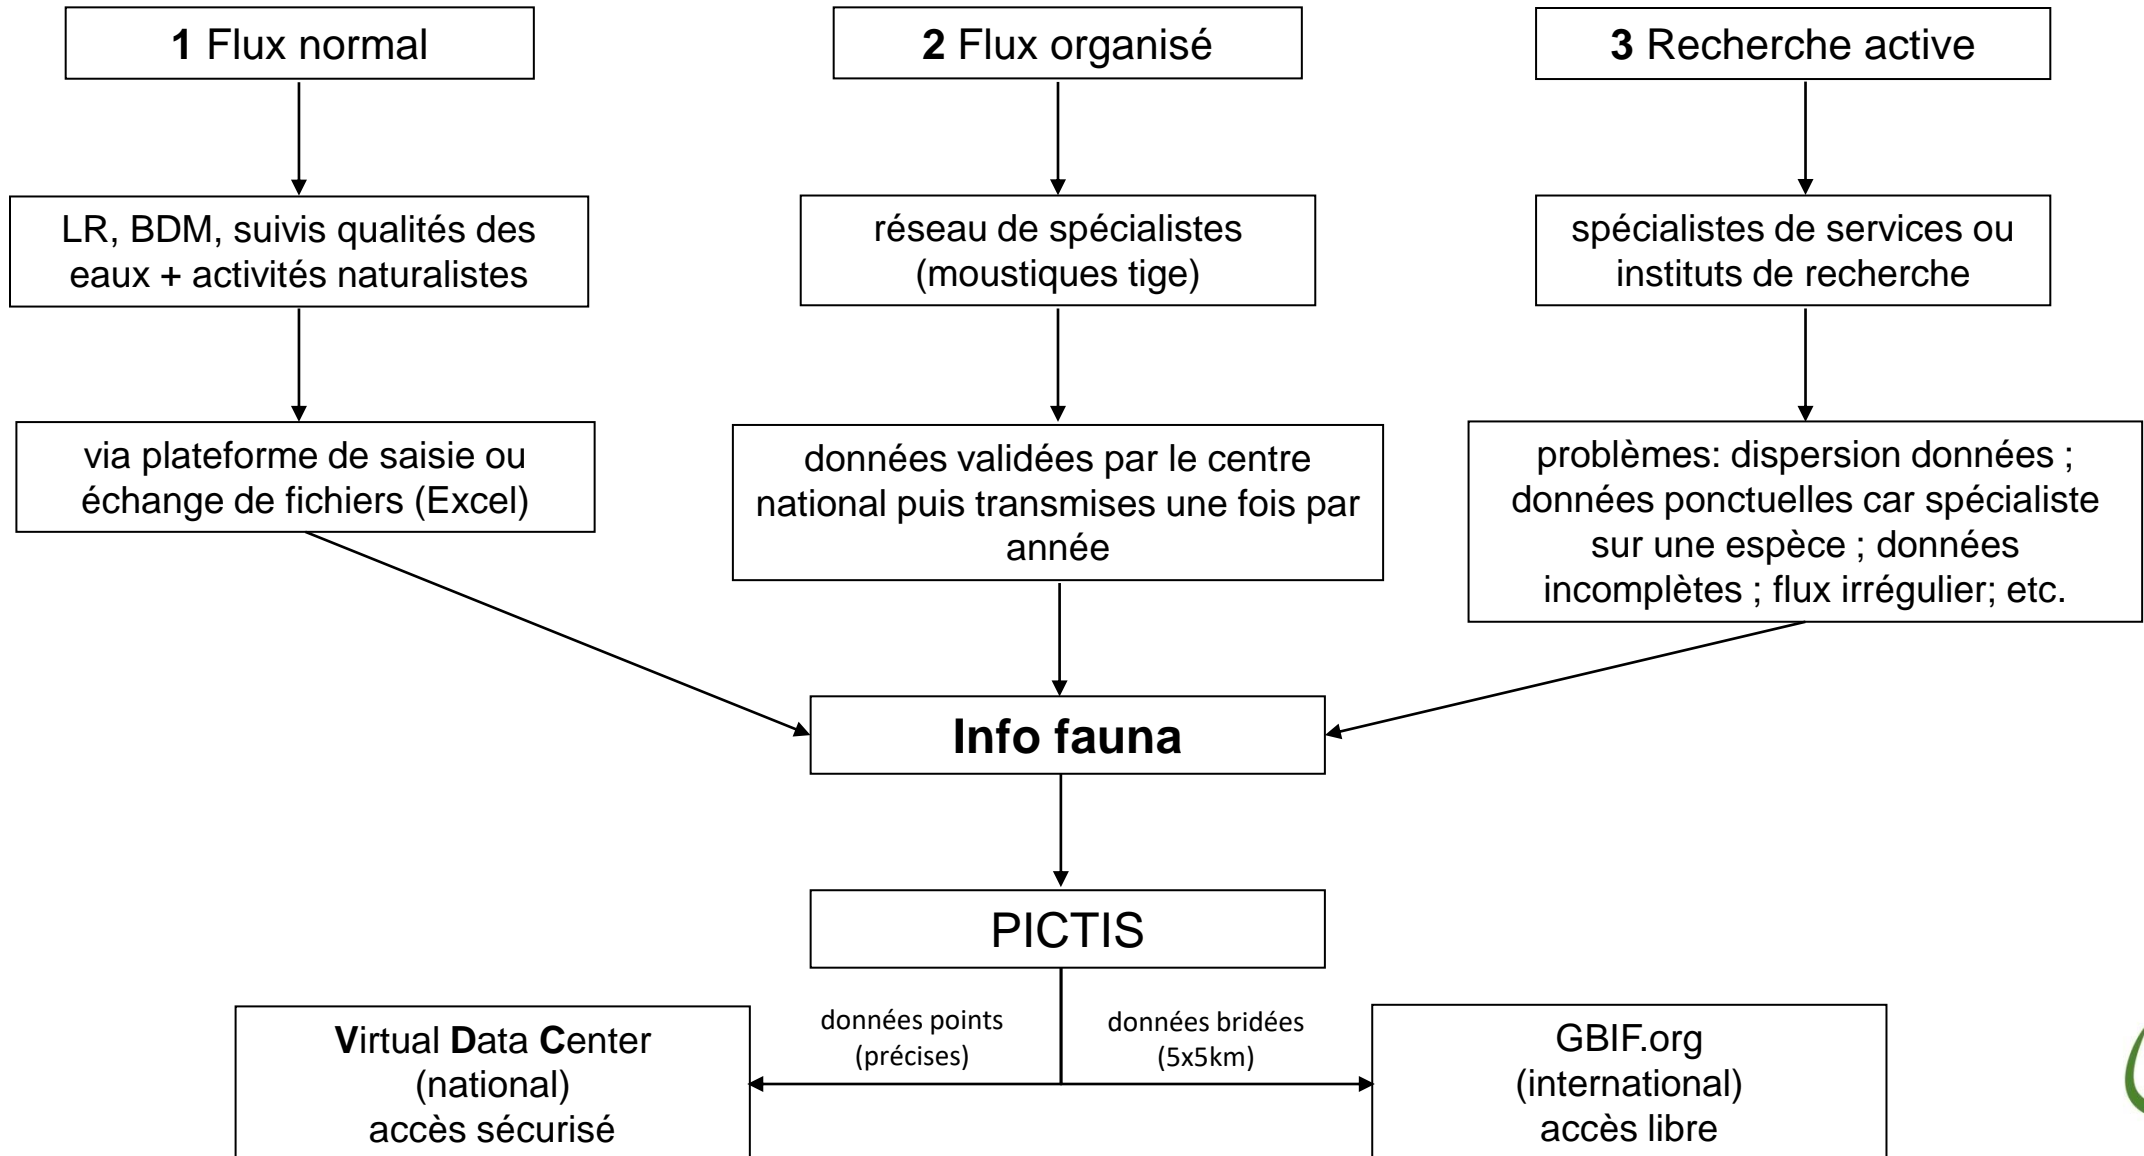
**1** Flux normal

LR, BDM, suivis qualités des eaux + activités naturalistes

via plateforme de saisie ou échange de fichiers (Excel)

**2** Flux organisé

réseau de spécialistes (moustiques tige)

données validées par le centre national puis transmises une fois par année

**3** Recherche active

spécialistes de services ou instituts de recherche

problèmes: dispersion données ; données ponctuelles car spécialiste sur une espèce ; données incomplètes ; flux irrégulier; etc.

**Info fauna**

PICTIS

données points (précises)

données bridées (5x5km)

**V**irtual **D**ata **C**enter (national) accès sécurisé

GBIF.org (international) accès libre